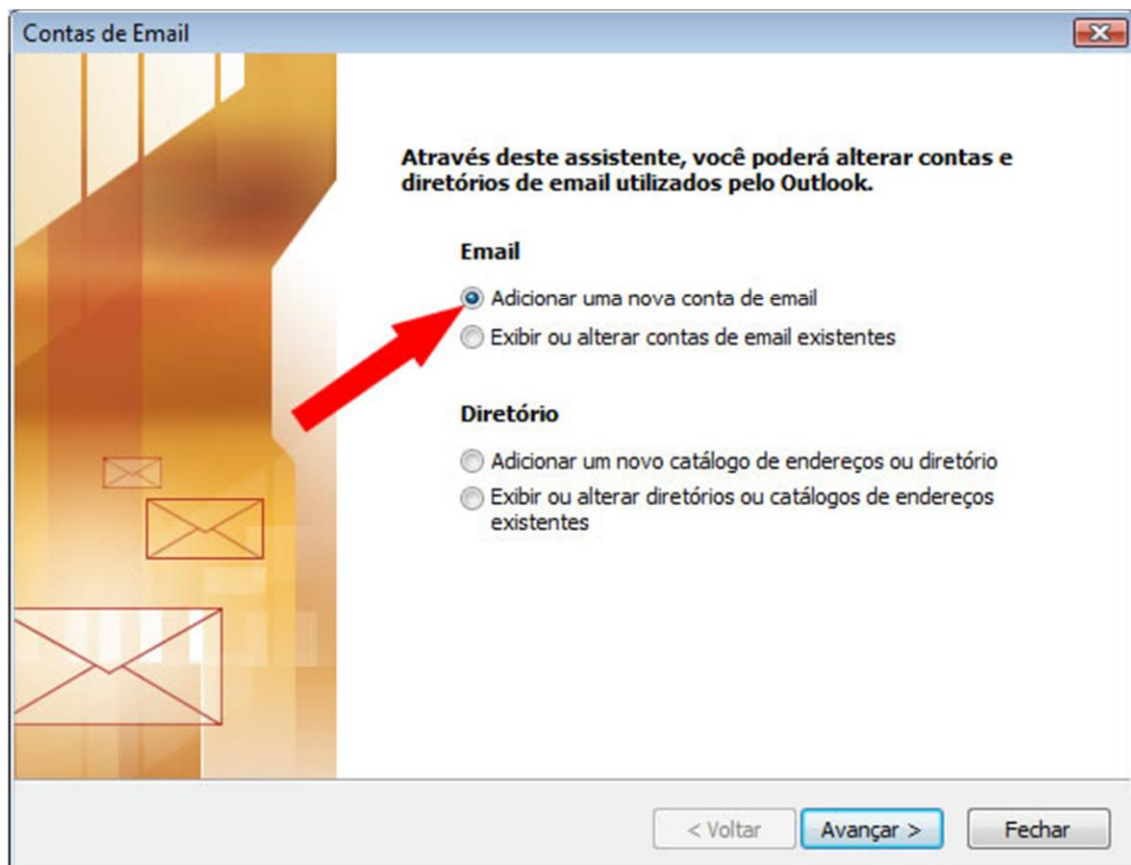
Contas de Email

Através deste assistente, você poderá alterar contas e diretórios de email utilizados pelo Outlook.

Email

Adicionar uma nova conta de email

Exibir ou alterar contas de email existentes

Diretório

Adicionar um novo catálogo de endereços ou diretório

Exibir ou alterar diretórios ou catálogos de endereços existentes

< Voltar

Avançar >

Fechar